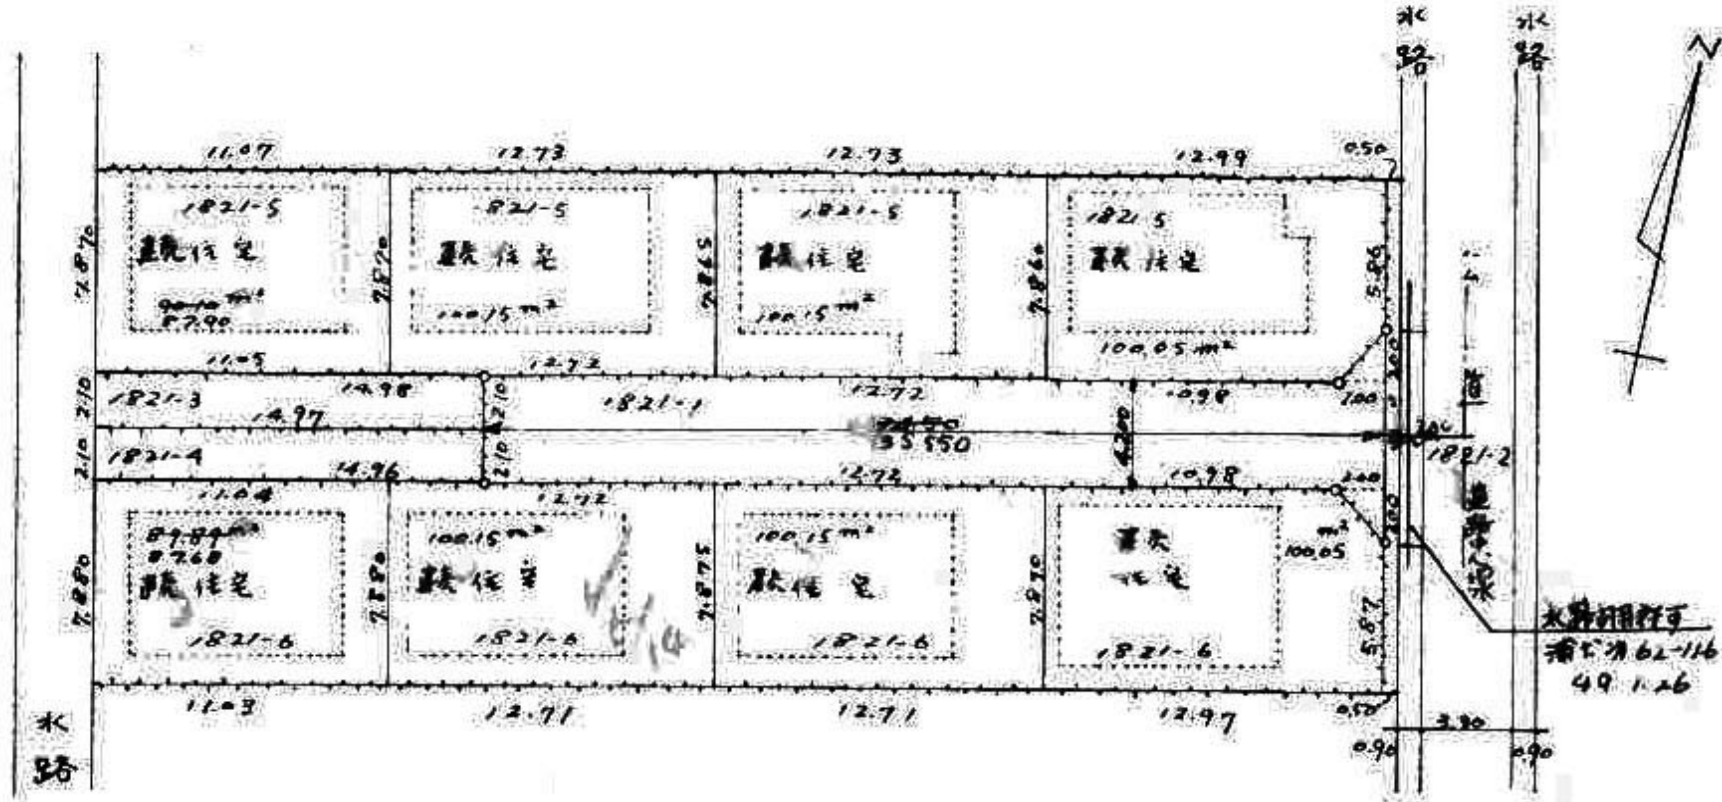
水
路

水
路

N

11.07
12.73
12.73
12.99
0.50

7.870
1821-5
貸住宅
90.10 m²
87.90

7.870
1821-5
貸住宅
100.15 m²

7.865
1821-5
貸住宅
100.15 m²

7.860
1821-5
貸住宅
100.05 m²

5.85

11.05
12.72
12.72

2.10
1821-3
14.98
14.97
2.10
2.10
1821-1
24.90
35.550
4.20
10.98
2.00
2.00
道
1821-2

2.10
1821-4
14.96
12.72
10.98
2.00

11.04
12.72

7.880
89.89 m²
87.60
貸住宅
1821-6

7.880
100.15 m²
貸住宅
1821-6

7.875
100.15 m²
貸住宅
1821-6

7.870
貸家
住宅
1821-6
m²
100.05

5.87

道路敷
水路使用許可
指令第62-116
49.1.26

11.03
12.71
12.71
12.97
0.50
0.90
3.90
0.90

水
路